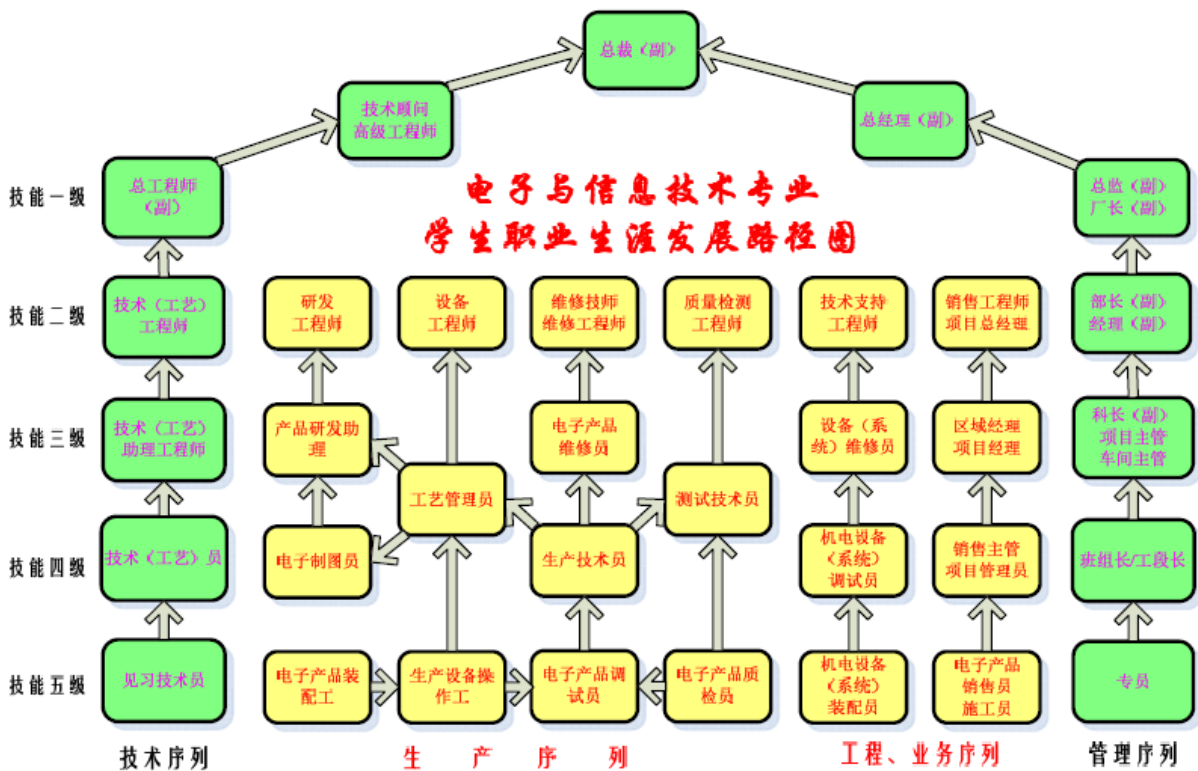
总裁（副）

技术顾问
高级工程师

总经理（副）

电子与信息技术专业
学生职业生涯发展路径图

技能一级

总工程师
（副）

总监（副）
厂长（副）

技能二级

技术（工艺）
工程师

研发
工程师

设备
工程师

维修技师
维修工程师

质量检测
工程师

技术支持
工程师

销售工程师
项目总经理

部长（副）
经理（副）

技能三级

技术（工艺）
助理工程师

产品研发助理

电子产品
维修员

设备（系统）维修员

区域经理
项目经理

科长（副）
项目主管
车间主管

工艺管理员

测试技术员

技能四级

技术（工艺）员

电子制图员

生产技术员

机电设备
（系统）
调试员

销售主管
项目管理员

班组长/工段长

技能五级

见习技术员

电子产品装配工

生产设备操作工

电子产品调试员

电子产品质检员

机电设备
（系统）
装配员

电子产品
销售员
施工员

专员

技术序列

生 产 序 列

工程、业务序列

管理序列